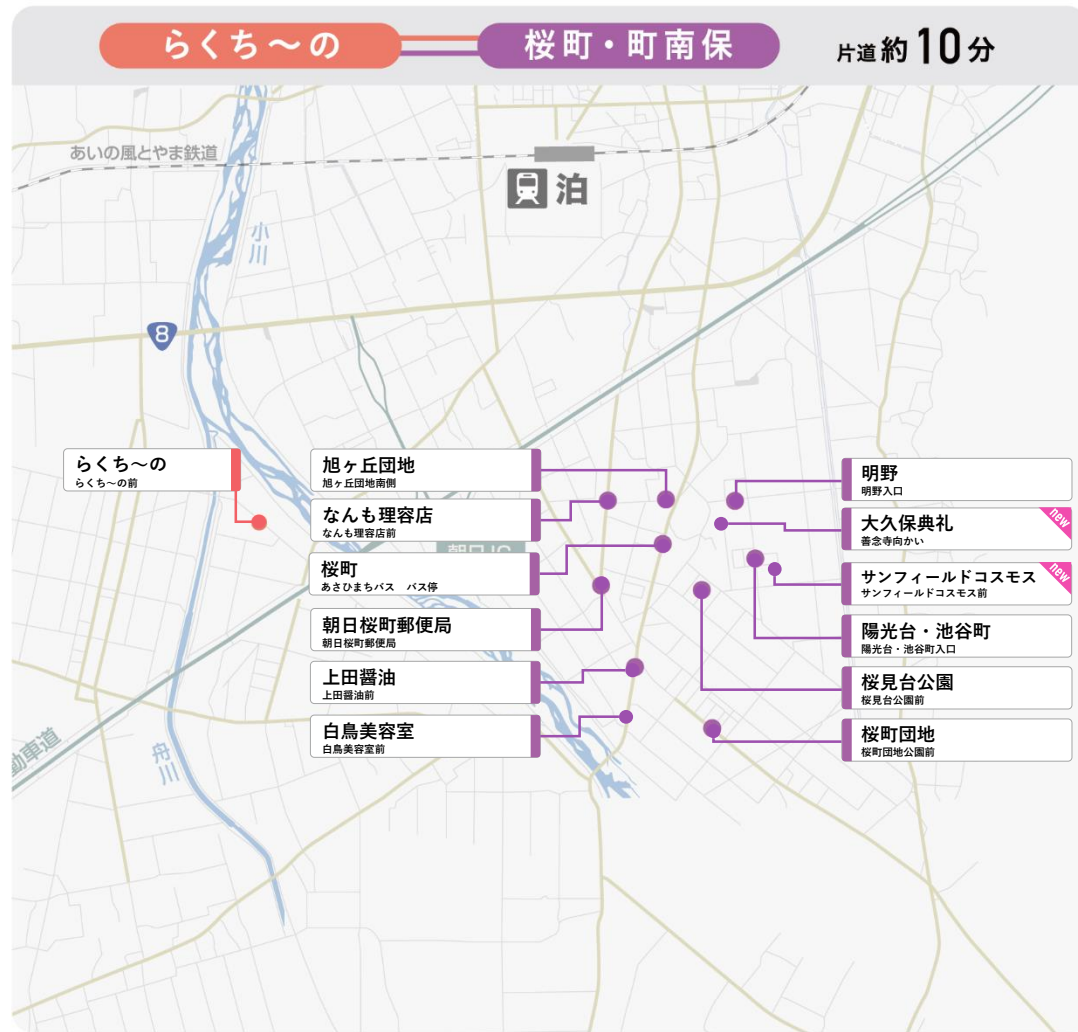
らくち〜の

桜町・町南保

片道約10分

あいの風とやま鉄道

泊

小川

8

朝日IC

動車道

舟川

らくち〜の
らくち〜の前

旭ヶ丘団地
旭ヶ丘団地南側

なんも理容店
なんも理容店前

桜町
あさひまちバス　バス停

朝日桜町郵便局
朝日桜町郵便局

上田醤油
上田醤油前

白鳥美容室
白鳥美容室前

明野
明野入口

大久保典礼
善念寺向かい

new

サンフィールドコスモス
サンフィールドコスモス前

new

陽光台・池谷町
陽光台・池谷町入口

桜見台公園
桜見台公園前

桜町団地
桜町団地公園前